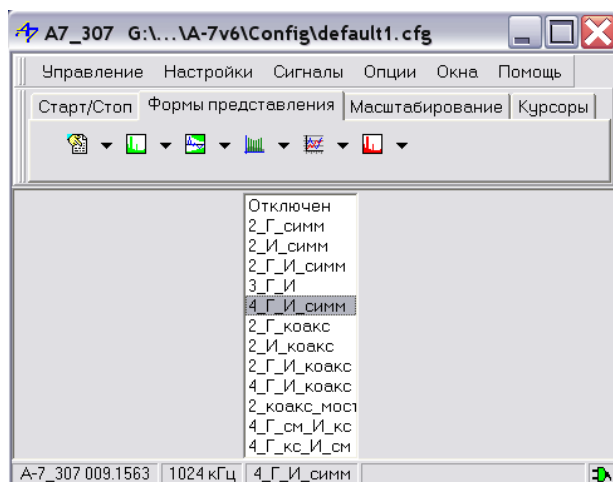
A7_307 G:\...\A-7v6\Config\default1.cfg

Управление Настройки Сигналы Опции Окна Помощь

Старт/Стоп Формы представления Масштабирование Курсоры

Отключен
2_Г_симм
2_И_симм
2_Г_И_симм
3_Г_И
4_Г_И_симм
2_Г_коакс
2_И_коакс
2_Г_И_коакс
4_Г_И_коакс
2_коакс_мост
4_Г_см_И_кс
4_Г_кс_И_см

А-7_307 009.1563 | 1024 кГц | 4_Г_И_симм